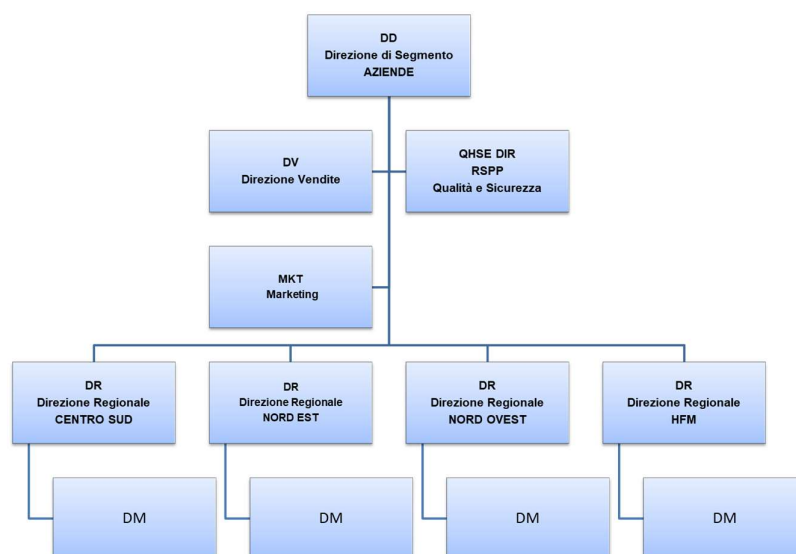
DD
Direzione di Segmento
AZIENDE

DV
Direzione Vendite

QHSE DIR
RSPP
Qualità e Sicurezza

MKT
Marketing

DR
Direzione Regionale
CENTRO SUD

DR
Direzione Regionale
NORD EST

DR
Direzione Regionale
NORD OVEST

DR
Direzione Regionale
HFM

DM

DM

DM

DM